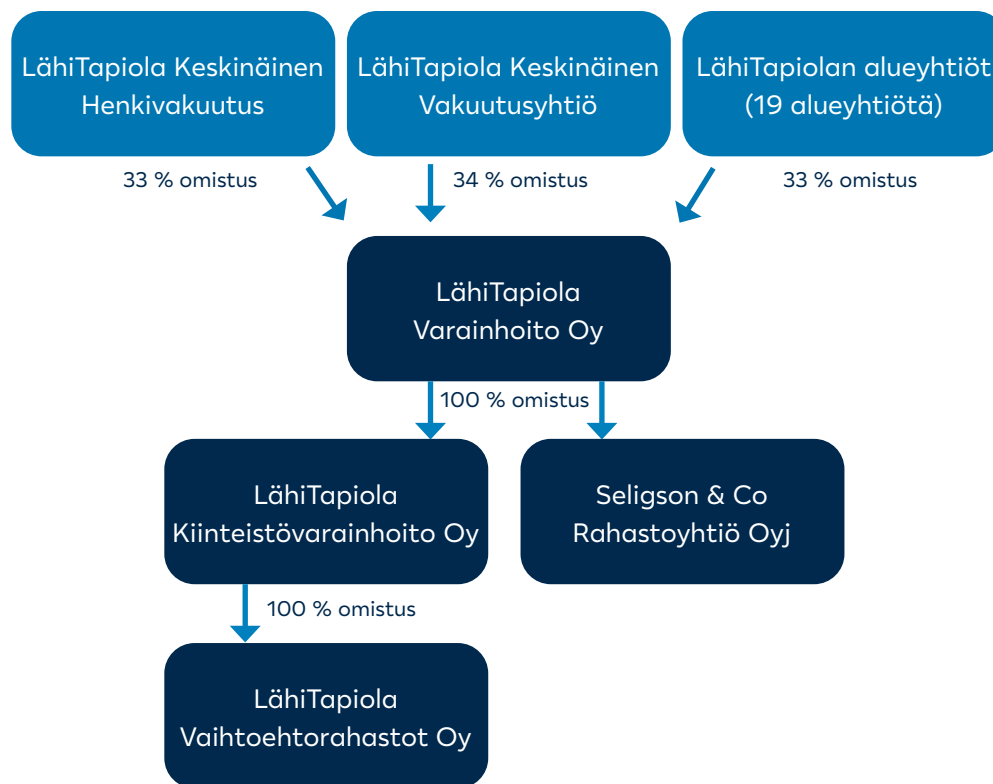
LähiTapiola Keskinäinen Henkivakuutus

LähiTapiola Keskinäinen Vakuutusyhtiö

LähiTapiolan alueyhtiöt (19 alueyhtiötä)

33 % omistus

34 % omistus

33 % omistus

LähiTapiola Varainhoito Oy

100 % omistus

LähiTapiola Kiinteistövarainhoito Oy

Seligson & Co Rahastoyhtiö Oyj

100 % omistus

LähiTapiola Vaihtoehtorahastot Oy